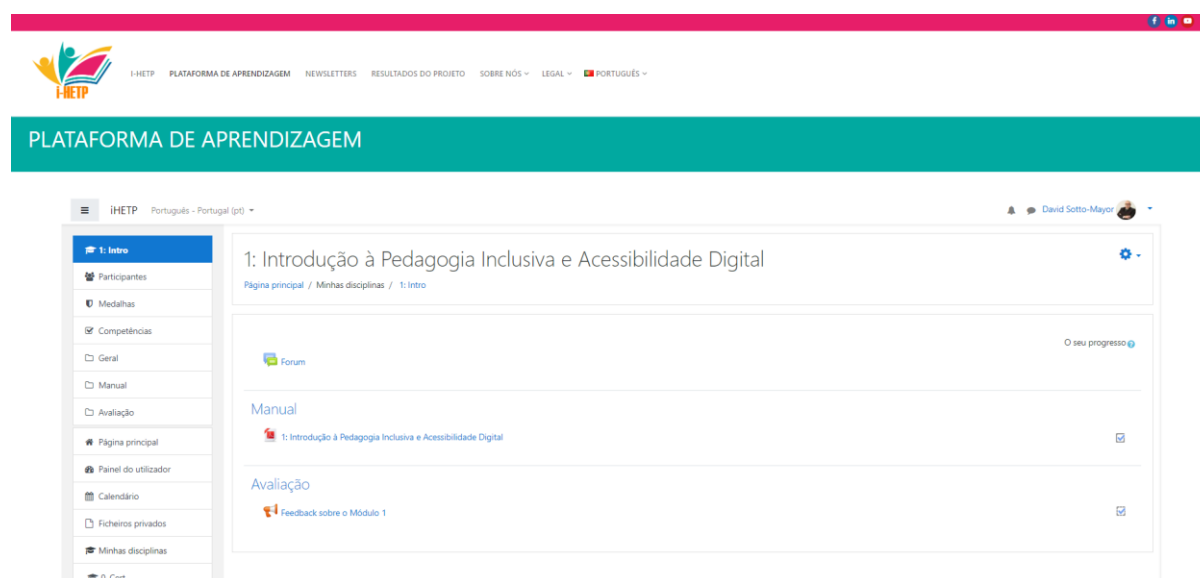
i-HETP

I-HETP PLATAFORMA DE APRENDIZAGEM NEWSLETTERS RESULTADOS DO PROJETO SOBRE NÓS LEGAL PORTUGUÊS

PLATAFORMA DE APRENDIZAGEM

iHETP Português - Portugal (pt)

David Sotto-Mayor

1: Intro
Participantes
Medalhas
Competências
Geral
Manual
Avaliação
Página principal
Painel do utilizador
Calendário
Ficheiros privados
Minhas disciplinas
0_Cert

1: Introdução à Pedagogia Inclusiva e Acessibilidade Digital

Página principal / Minhas disciplinas / 1: Intro

O seu progresso

Forum

Manual

1: Introdução à Pedagogia Inclusiva e Acessibilidade Digital

Avaliação

Feedback sobre o Módulo 1